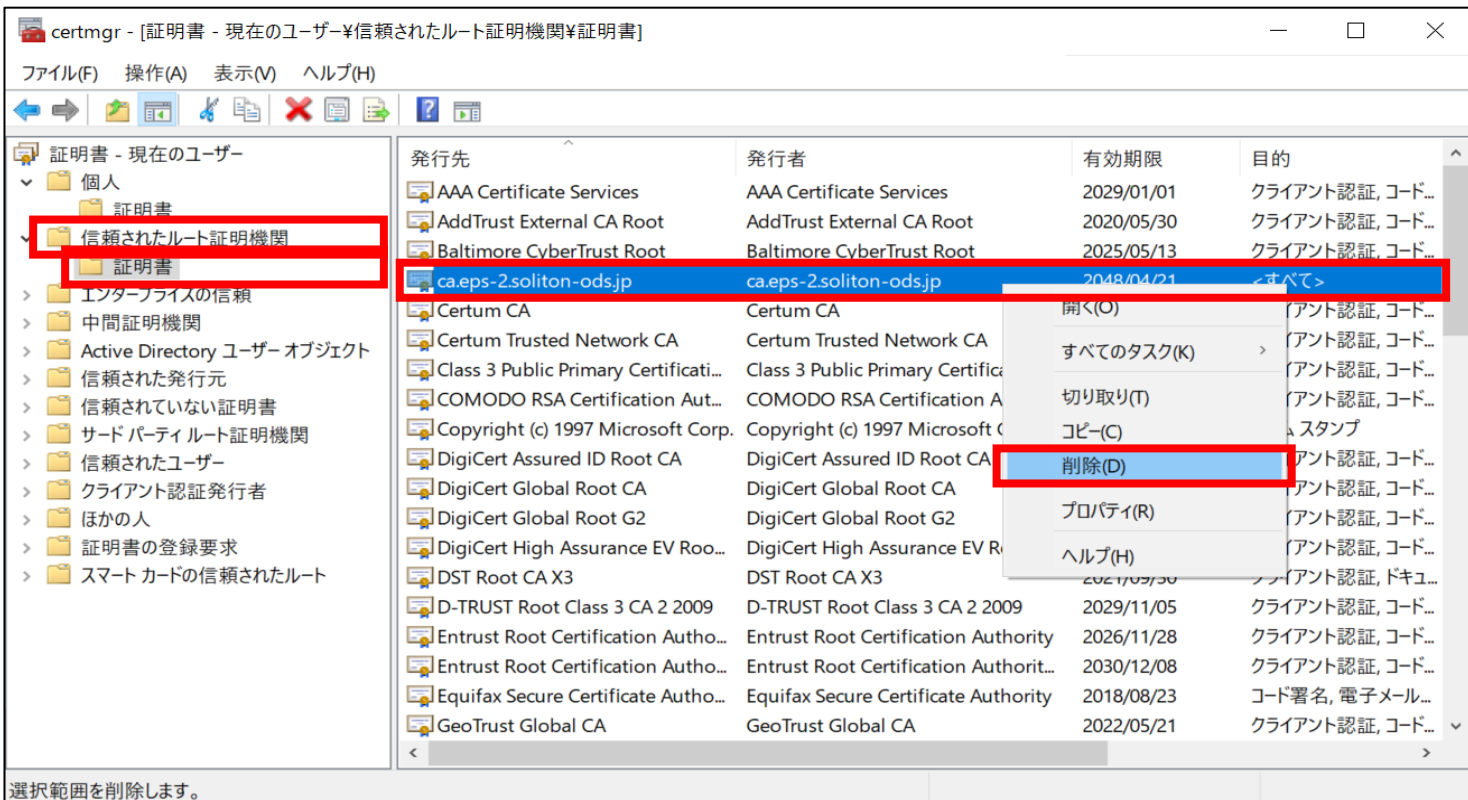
certmgr - [証明書 - 現在のユーザー¥信頼されたルート証明機関¥証明書]

ファイル(F) 操作(A) 表示(V) ヘルプ(H)

証明書 - 現在のユーザー
個人
証明書
信頼されたルート証明機関
証明書
エンタープライズの信頼
中間証明機関
Active Directory ユーザー オブジェクト
信頼された発行元
信頼されていない証明書
サード パーティ ルート証明機関
信頼されたユーザー
クライアント認証発行者
ほかの人
証明書の登録要求
スマート カードの信頼されたルート

| 発行先 | 発行者 | 有効期限 | 目的 |
|---|---|---|---|
| AAA Certificate Services | AAA Certificate Services | 2029/01/01 | クライアント認証, コード... |
| AddTrust External CA Root | AddTrust External CA Root | 2020/05/30 | クライアント認証, コード... |
| Baltimore CyberTrust Root | Baltimore CyberTrust Root | 2025/05/13 | クライアント認証, コード... |
| ca.eps-2.soliton-ods.jp | ca.eps-2.soliton-ods.jp | 2048/04/21 | <すべて> |
| Certum CA | Certum CA | | イアント認証, コード... |
| Certum Trusted Network CA | Certum Trusted Network CA | | イアント認証, コード... |
| Class 3 Public Primary Certificati... | Class 3 Public Primary Certifica | | イアント認証, コード... |
| COMODO RSA Certification Aut... | COMODO RSA Certification A | | イアント認証, コード... |
| Copyright (c) 1997 Microsoft Corp. | Copyright (c) 1997 Microsoft | | A スタンプ |
| DigiCert Assured ID Root CA | DigiCert Assured ID Root CA | | イアント認証, コード... |
| DigiCert Global Root CA | DigiCert Global Root CA | | イアント認証, コード... |
| DigiCert Global Root G2 | DigiCert Global Root G2 | | イアント認証, コード... |
| DigiCert High Assurance EV Roo... | DigiCert High Assurance EV R | | イアント認証, コード... |
| DST Root CA X3 | DST Root CA X3 | 2021/09/30 | クライアント認証, ドキュ... |
| D-TRUST Root Class 3 CA 2 2009 | D-TRUST Root Class 3 CA 2 2009 | 2029/11/05 | クライアント認証, コード... |
| Entrust Root Certification Autho... | Entrust Root Certification Authority | 2026/11/28 | クライアント認証, コード... |
| Entrust Root Certification Autho... | Entrust Root Certification Authorit... | 2030/12/08 | クライアント認証, コード... |
| Equifax Secure Certificate Autho... | Equifax Secure Certificate Authority | 2018/08/23 | コード署名, 電子メール... |
| GeoTrust Global CA | GeoTrust Global CA | 2022/05/21 | クライアント認証, コード... |

開く(O)
すべてのタスク(K)
切り取り(T)
コピー(C)
削除(D)
プロパティ(R)
ヘルプ(H)

選択範囲を削除します。